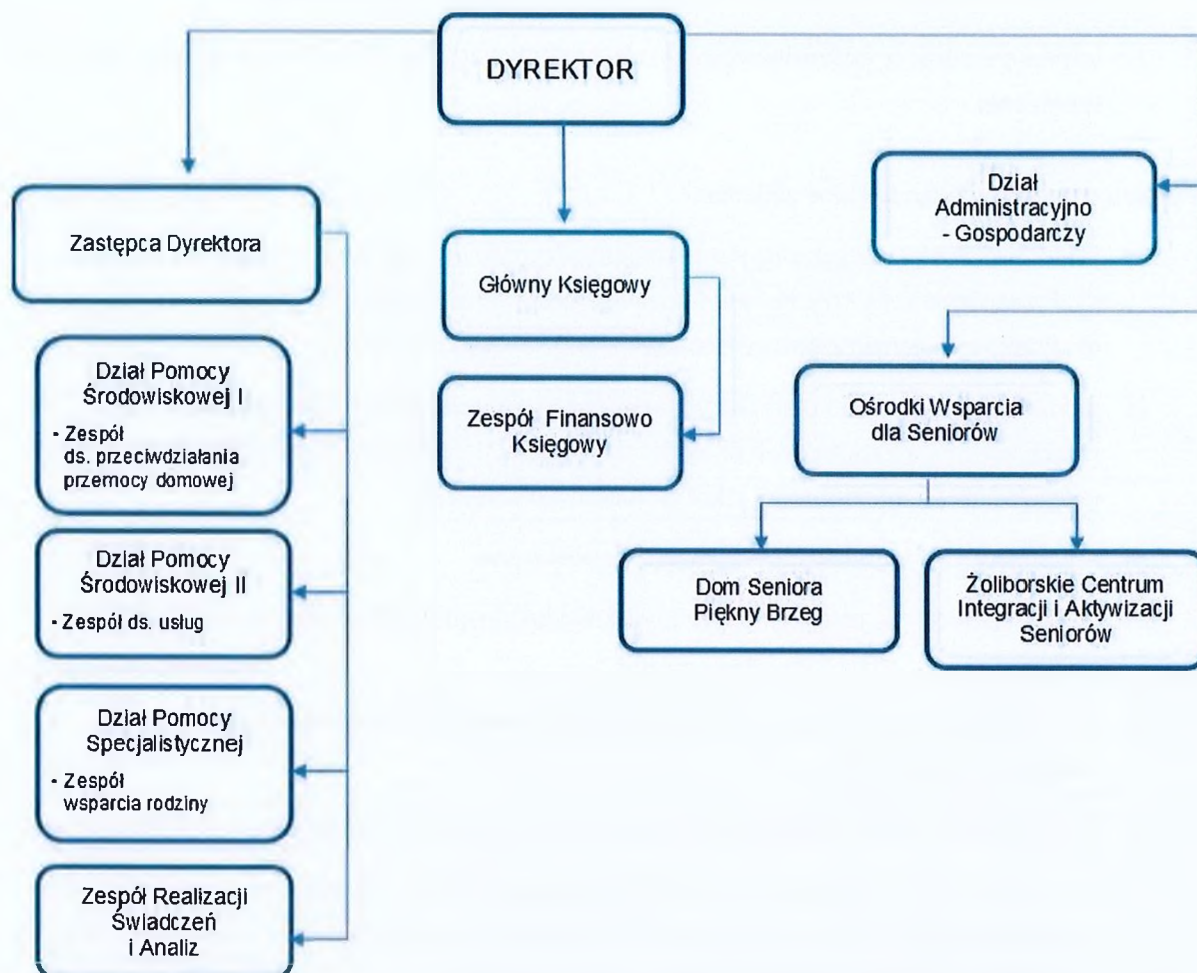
DYREKTOR

Zastępca Dyrektora

Główny Księgowy

Dział Administracyjno - Gospodarczy

Dział Pomocy Środowiskowej I
- Zespół ds. przeciwdziałania przemocy domowej

Zespół Finansowo Księgowy

Ośrodki Wsparcia dla Seniorów

Dział Pomocy Środowiskowej II
- Zespół ds. usług

Dom Seniora Piękny Brzeg

Żoliborskie Centrum Integracji i Aktywizacji Seniorów

Dział Pomocy Specjalistycznej
- Zespół wsparcia rodziny

Zespół Realizacji Świadczeń i Analiz